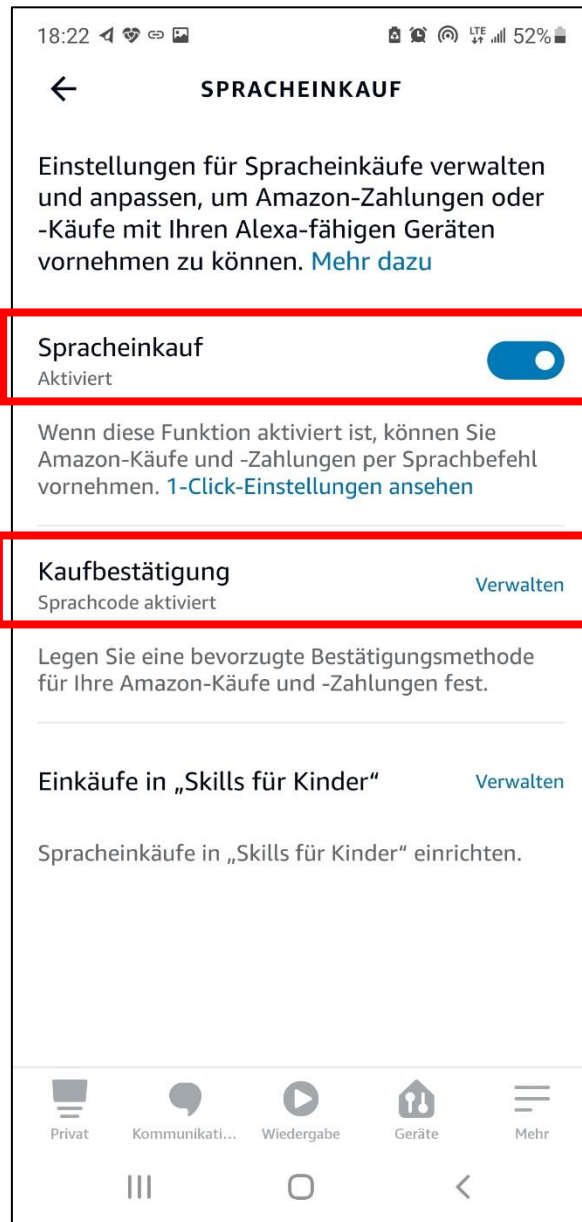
18:22 LTE 52%

SPRACHEINKAUF

Einstellungen für Spracheinkäufe verwalten und anpassen, um Amazon-Zahlungen oder -Käufe mit Ihren Alexa-fähigen Geräten vornehmen zu können. Mehr dazu

Spracheinkauf
Aktiviert

Wenn diese Funktion aktiviert ist, können Sie Amazon-Käufe und -Zahlungen per Sprachbefehl vornehmen. 1-Click-Einstellungen ansehen

Kaufbestätigung
Sprachcode aktiviert
Verwalten

Legen Sie eine bevorzugte Bestätigungsmethode für Ihre Amazon-Käufe und -Zahlungen fest.

Einkäufe in „Skills für Kinder"
Verwalten

Spracheinkäufe in „Skills für Kinder" einrichten.

Privat Kommunikati... Wiedergabe Geräte Mehr